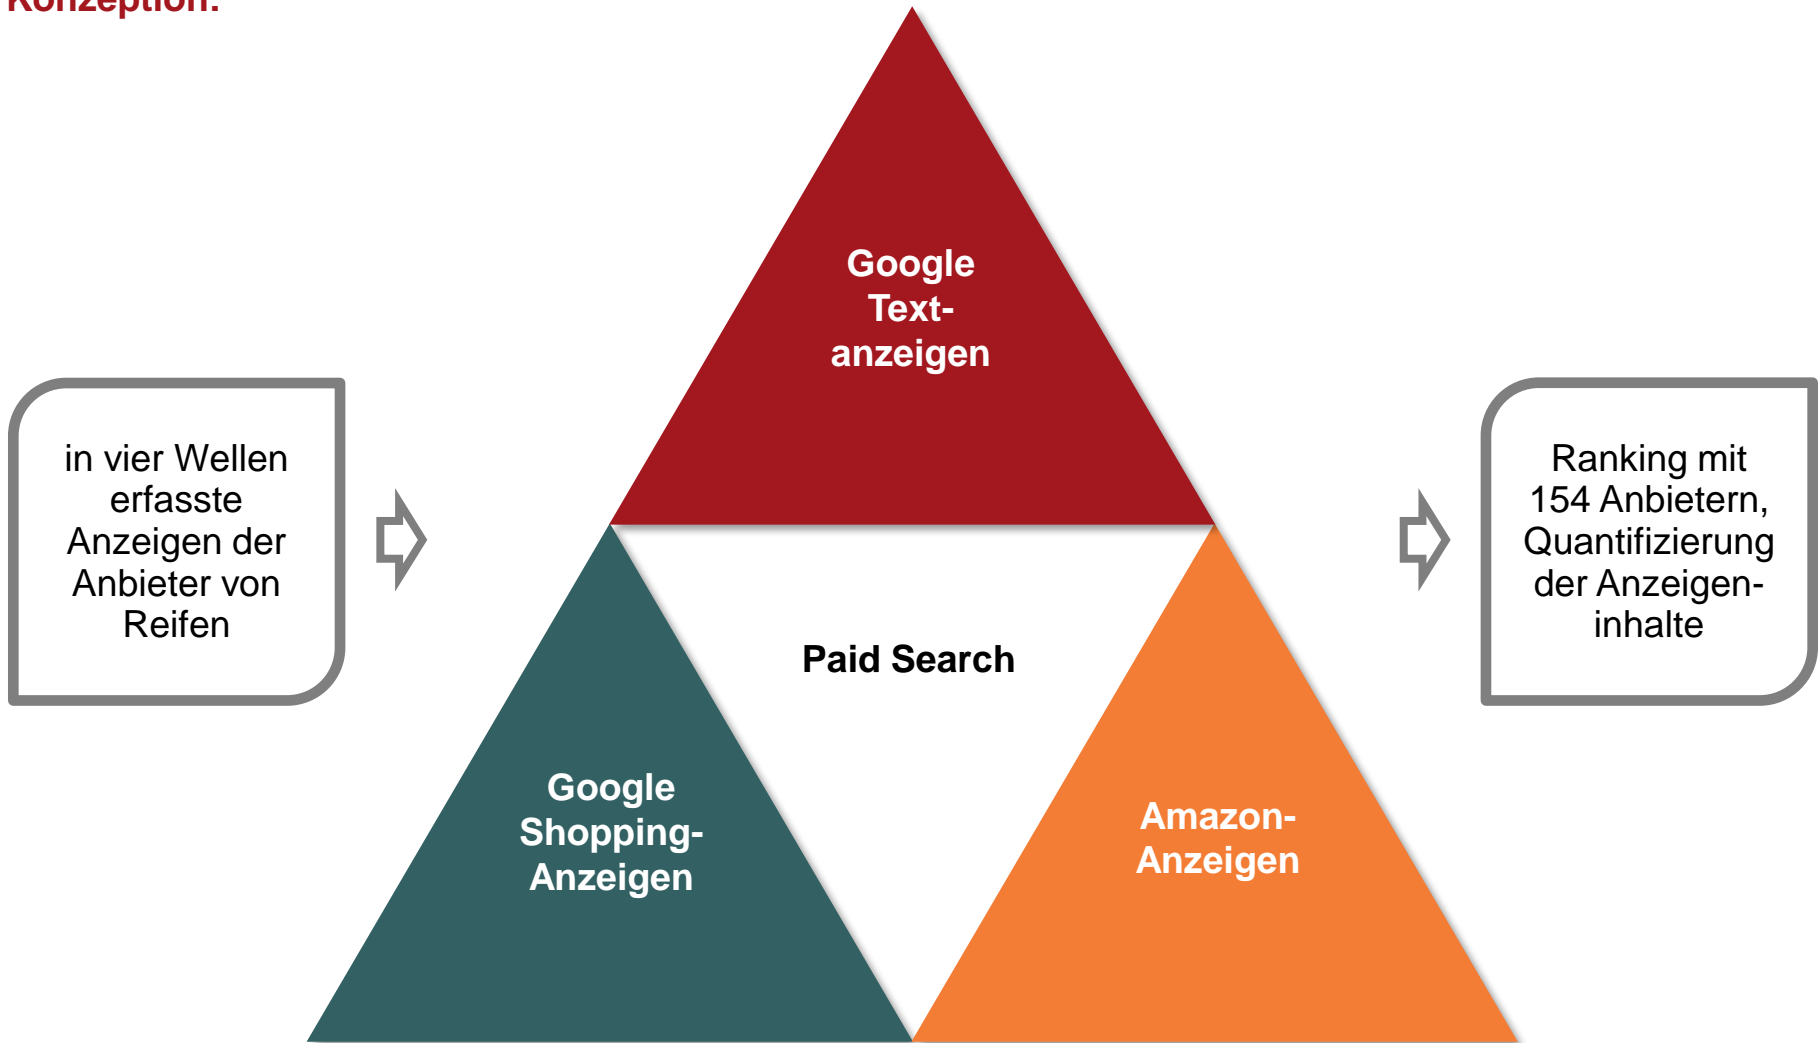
Konzeption:

in vier Wellen erfasste Anzeigen der Anbieter von Reifen

Google Text-anzeigen

Paid Search

Google Shopping-Anzeigen

Amazon-Anzeigen

Ranking mit 154 Anbietern, Quantifizierung der Anzeigen-inhalte